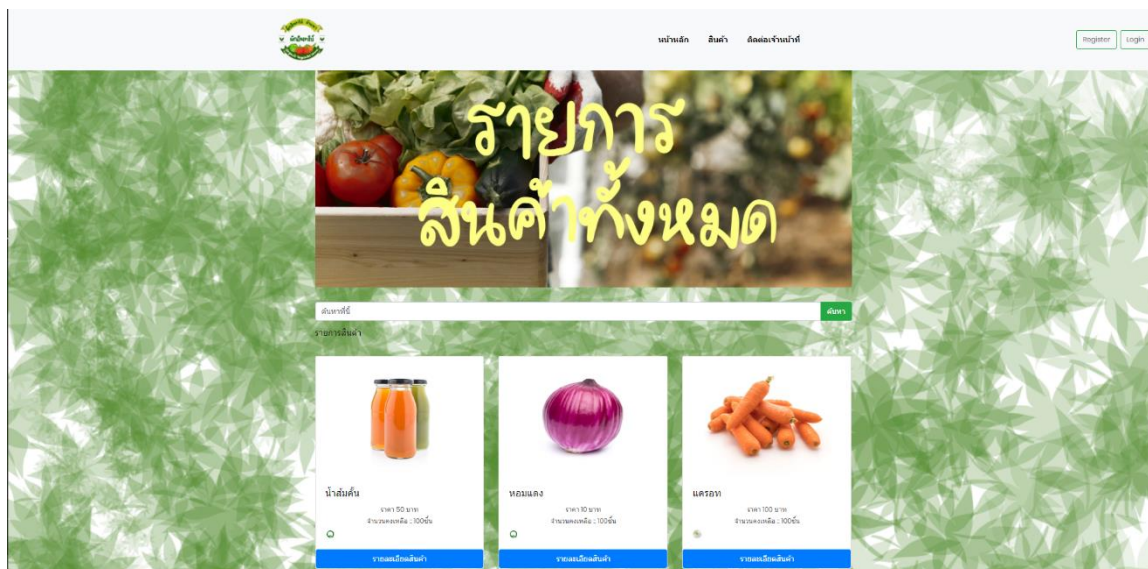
ผักปลอดสารพิษ

หน้าหลัก สินค้า ติดต่อเจ้าหน้าที่

Register Login

รายการ
สินค้าทั้งหมด

ค้นหาที่นี่ ค้นหา

รายการสินค้า

น้ำส้มคั้น
ราคา 50 บาท
จำนวนคงเหลือ : 100ชิ้น
รายละเอียดสินค้า

หอมแดง
ราคา 10 บาท
จำนวนคงเหลือ : 100ชิ้น
รายละเอียดสินค้า

แครอท
ราคา 100 บาท
จำนวนคงเหลือ : 100ชิ้น
รายละเอียดสินค้า